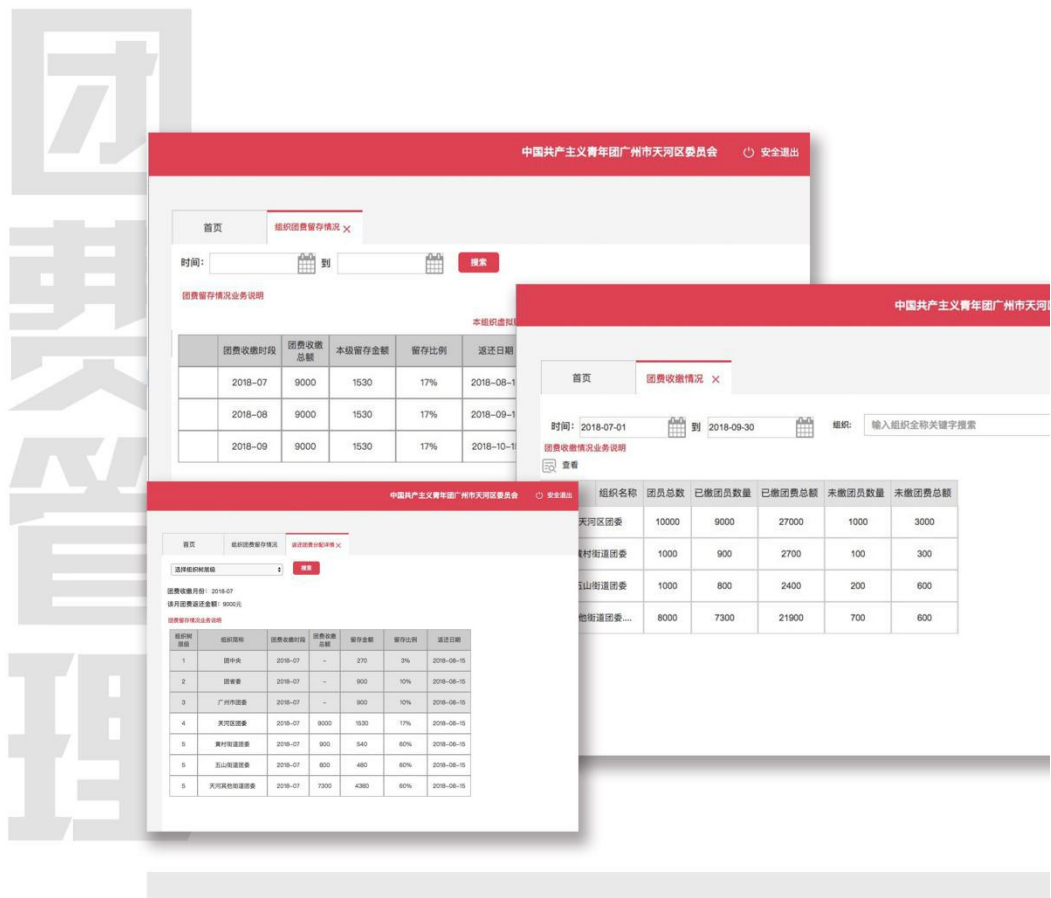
团费管理

中国共产主义青年团广州市天河区委员会 安全退出

首页 组织团费留存情况 ×

时间: 到 搜索

团费留存情况业务说明

本组织虚拟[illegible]

| | 团费收缴时段 | 团费收缴总额 | 本级留存金额 | 留存比例 | 返还日期 |
|---|---|---|---|---|---|
| | 2018-07 | 9000 | 1530 | 17% | 2018-08-1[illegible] |
| | 2018-08 | 9000 | 1530 | 17% | 2018-09-1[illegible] |
| | 2018-09 | 9000 | 1530 | 17% | 2018-10-1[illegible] |

中国共产主义青年团广州市天河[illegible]

首页 团费收缴情况 ×

时间: 2018-07-01 到 2018-09-30 组织: 输入组织全称关键字搜索

团费收缴情况业务说明

查看

| 组织名称 | 团员总数 | 已缴团员数量 | 已缴团费总额 | 未缴团员数量 | 未缴团费总额 |
|---|---|---|---|---|---|
| 天河区团委 | 10000 | 9000 | 27000 | 1000 | 3000 |
| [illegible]村街道团委 | 1000 | 900 | 2700 | 100 | 300 |
| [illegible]山街道团委 | 1000 | 800 | 2400 | 200 | 600 |
| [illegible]他街道团委.... | 8000 | 7300 | 21900 | 700 | 600 |

中国共产主义青年团广州市天河区委员会 安全退出

首页 组织团费留存情况 返还团费分配详情 ×

选择组织树层级 搜索

团费收缴月份: 2018-07
该月团费返还金额: 9000元

团费留存情况业务说明

| 组织树层级 | 组织简称 | 团费收缴时段 | 团费收缴总额 | 留存金额 | 留存比例 | 返还日期 |
|---|---|---|---|---|---|---|
| 1 | 团中央 | 2018-07 | – | 270 | 3% | 2018-08-15 |
| 2 | 团省委 | 2018-07 | – | 900 | 10% | 2018-08-15 |
| 3 | 广州市团委 | 2018-07 | – | 900 | 10% | 2018-08-15 |
| 4 | 天河区团委 | 2018-07 | 9000 | 1530 | 17% | 2018-08-15 |
| 5 | 黄村街道团委 | 2018-07 | 900 | 540 | 60% | 2018-08-15 |
| 5 | 五山街道团委 | 2018-07 | 800 | 480 | 60% | 2018-08-15 |
| 5 | 天河其他街道团委 | 2018-07 | 7300 | 4380 | 60% | 2018-08-15 |